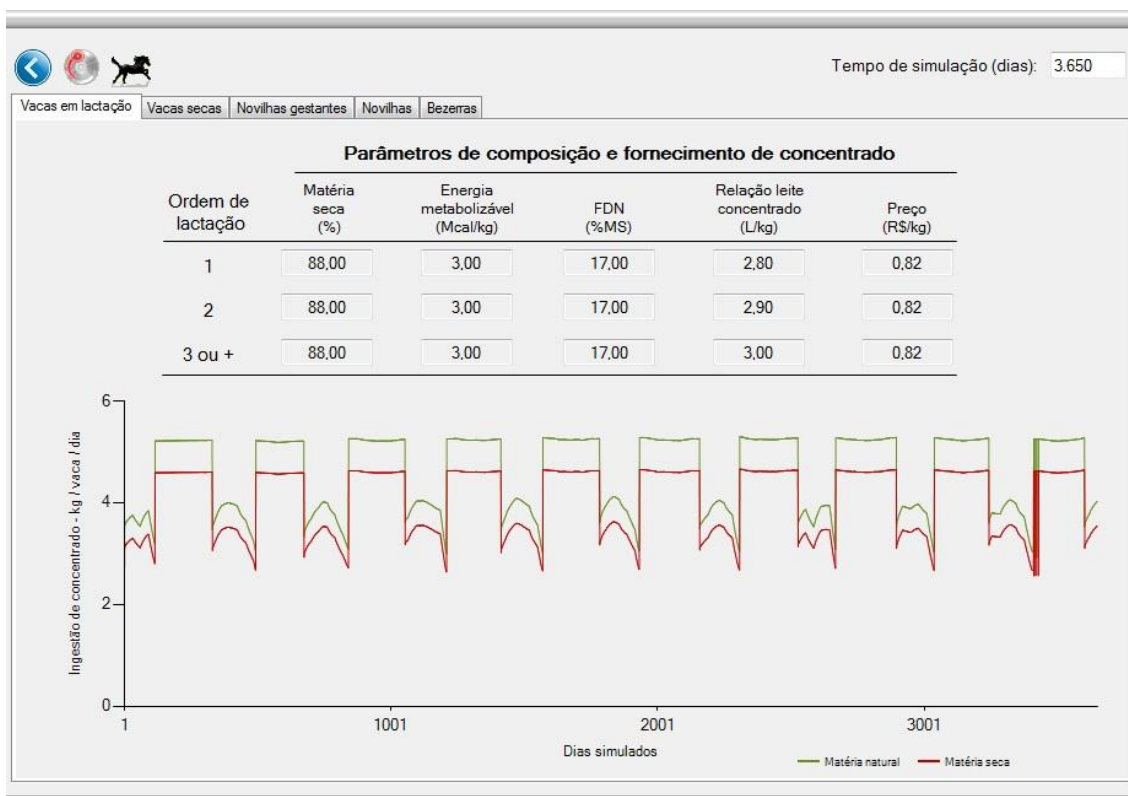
Tempo de simulação (dias): 3.650

Vacas em lactação | Vacas secas | Novilhas gestantes | Novilhas | Bezerras

Parâmetros de composição e fornecimento de concentrado

| Ordem de lactação | Matéria seca (%) | Energia metabolizável (Mcal/kg) | FDN (%MS) | Relação leite concentrado (L/kg) | Preço (R$/kg) |
|---|---|---|---|---|---|
| 1 | 88,00 | 3,00 | 17,00 | 2,80 | 0,82 |
| 2 | 88,00 | 3,00 | 17,00 | 2,90 | 0,82 |
| 3 ou + | 88,00 | 3,00 | 17,00 | 3,00 | 0,82 |

Ingestão de concentrado - kg / vaca / dia

6
4
2
0

1
1001
2001
3001

Dias simulados

Matéria natural
Matéria seca